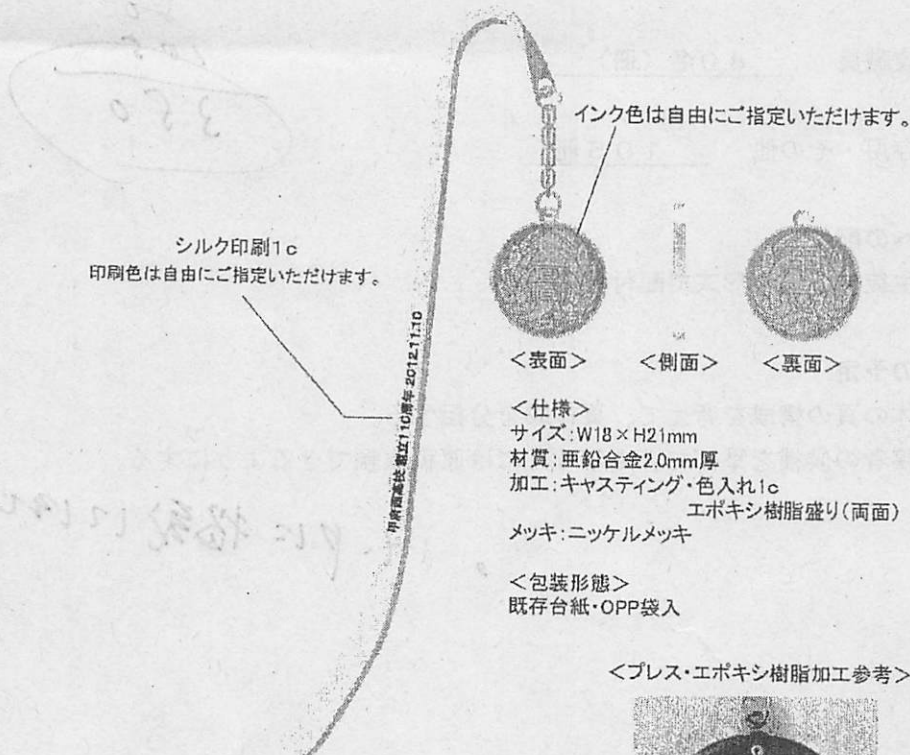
350

インク色は自由にご指定いただけます。

シルク印刷1c
印刷色は自由にご指定いただけます。

市岡高校 創立110周年 2012.11.10

<表面>　<側面>　<裏面>

<仕様>
サイズ:W18×H21mm
材質:亜鉛合金2.0mm厚
加工:キャスティング・色入れ1c
エポキシ樹脂盛り(両面)
メッキ:ニッケルメッキ

<包装形態>
既存台紙・OPP袋入

<プレス・エポキシ樹脂加工参考>